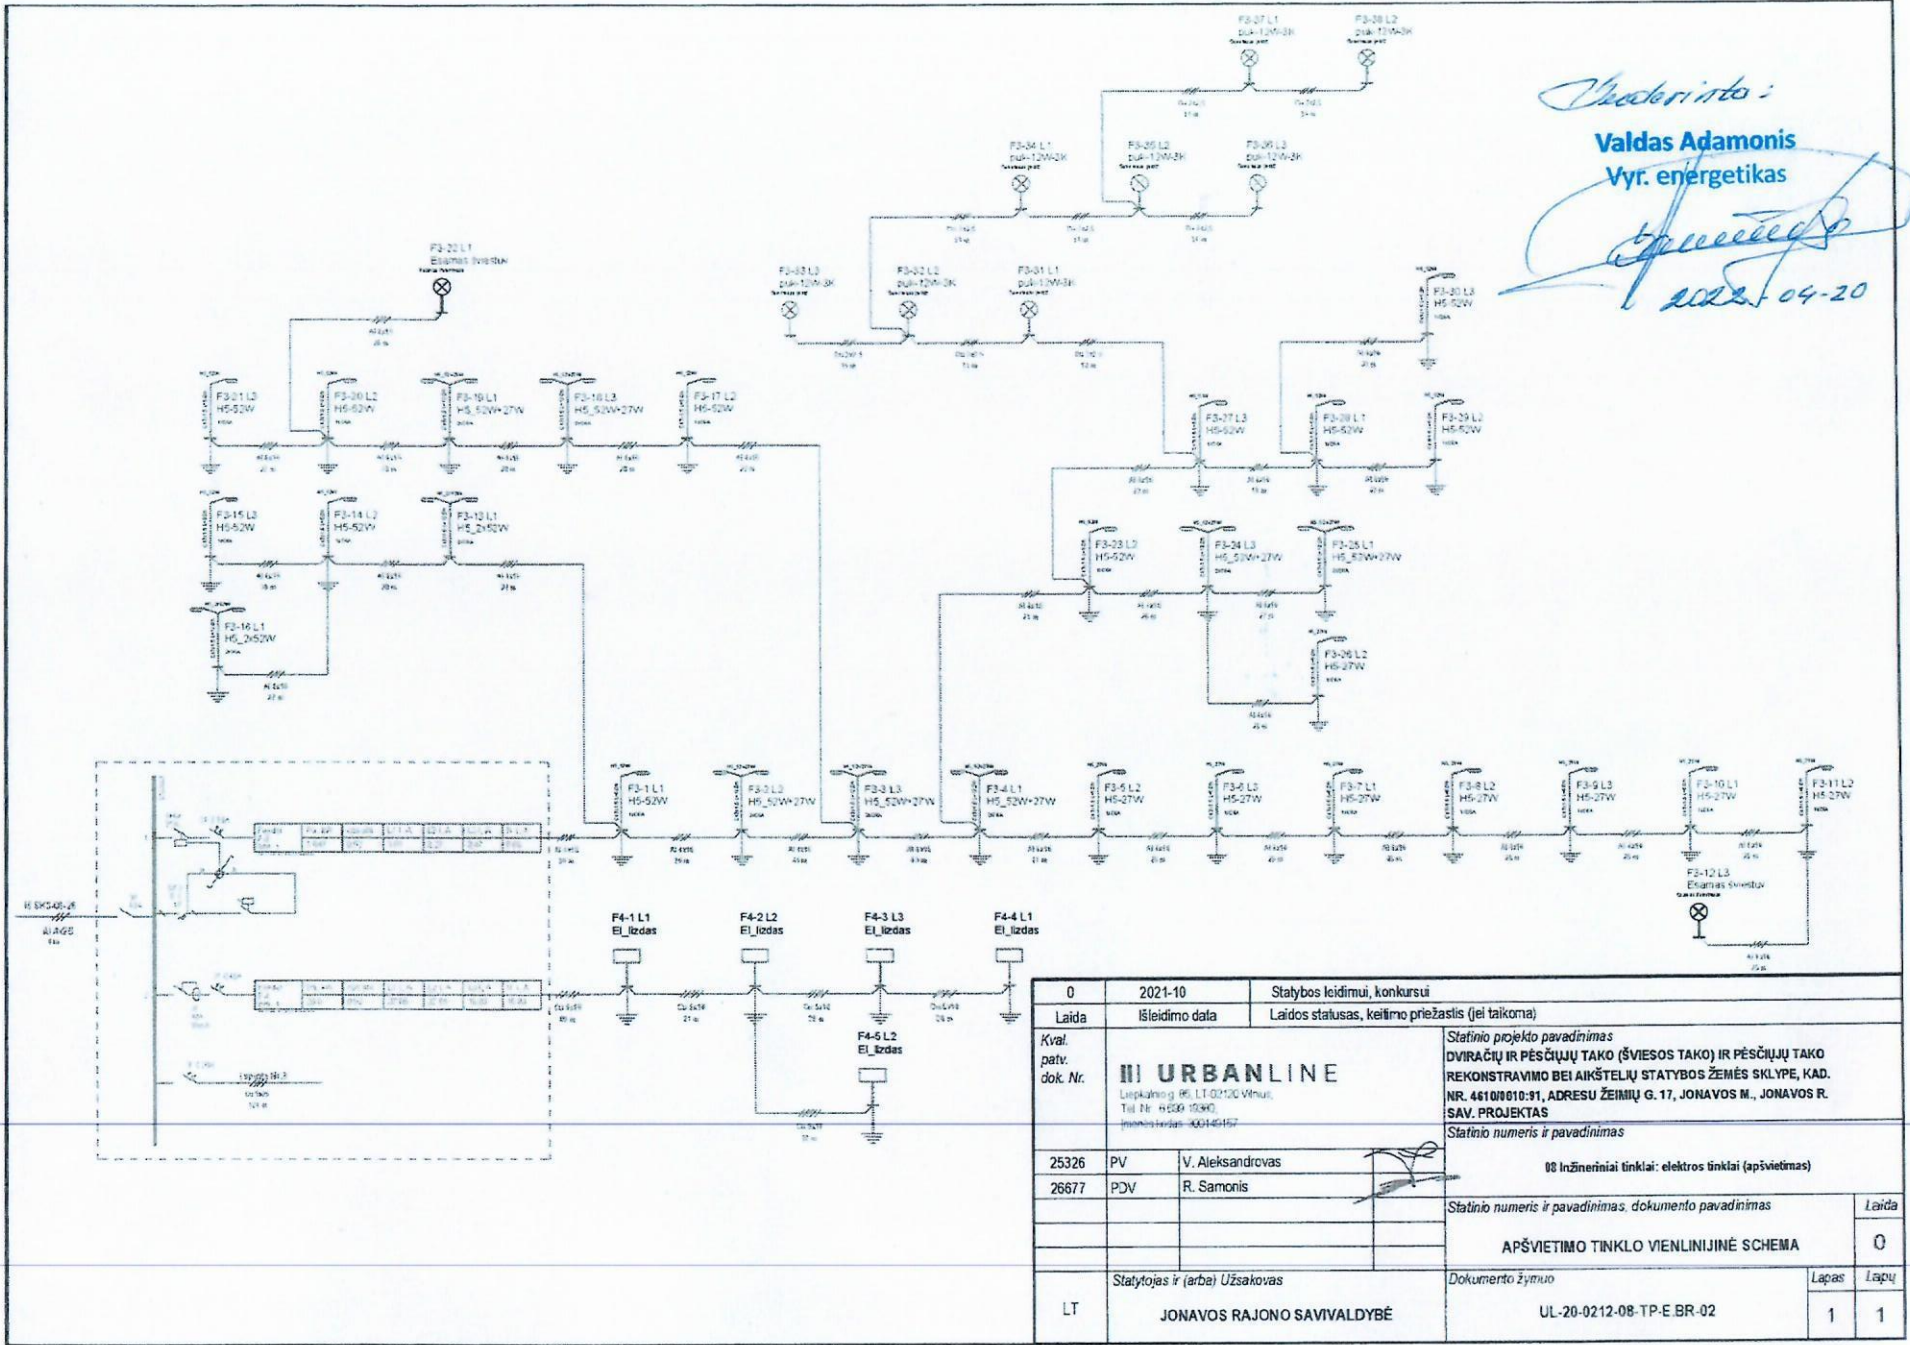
Suderinta:
Valdas Adamonis
Vyr. energetikas
2022-04-20

F3-37 L1
puli-12W-3K

F3-38 L2
puli-12W-3K

F3-34 L1
puli-12W-3K

F3-35 L2
puli-12W-3K

F3-36 L3
puli-12W-3K

F3-22 L1
Esamas šviestuv

F3-33 L3
puli-12W-3K

F3-32 L2
puli-12W-3K

F3-31 L1
puli-12W-3K

F3-30 L3
H5-52W

F3-21 L3
H5-52W

F3-20 L2
H5-52W

F3-19 L1
H5_52W+27W

F3-18 L3
H5_52W+27W

F3-17 L2
H5-52W

F3-27 L3
H5-52W

F3-28 L1
H5-52W

F3-29 L2
H5-52W

F3-15 L3
H5-52W

F3-14 L2
H5-52W

F3-13 L1
H5_2x52W

F3-23 L2
H5-52W

F3-24 L3
H5_52W+27W

F3-25 L1
H5_52W+27W

F3-16 L1
H5_2x52W

F3-26 L2
H5-27W

F3-1 L1
H5-52W

F3-2 L2
H5_52W+27W

F3-3 L3
H5_52W+27W

F3-4 L1
H5_52W+27W

F3-5 L2
H5-27W

F3-6 L3
H5-27W

F3-7 L1
H5-27W

F3-8 L2
H5-27W

F3-9 L3
H5-27W

F3-10 L1
H5-27W

F3-11 L2
H5-27W

F3-12 L3
Esamas šviestuv

F4-1 L1
El_lizdas

F4-2 L2
El_lizdas

F4-3 L3
El_lizdas

F4-4 L1
El_lizdas

F4-5 L2
El_lizdas

| 0 | 2021-10 | Statybos leidimui, konkursui |
|---|---|---|
| Laida | Išleidimo data | Laidos statusas, keitimo priežastis (jei taikoma) |

Kval. patv. dok. Nr.

URBANLINE
Liepkalnio g. 85, LT-02120 Vilnius
Tel. Nr. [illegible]
Įmonės kodas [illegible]

Statinio projekto pavadinimas
DVIRAČIŲ IR PĖSČIŲJŲ TAKO (ŠVIESOS TAKO) IR PĖSČIŲJŲ TAKO REKONSTRAVIMO BEI AIKŠTELIŲ STATYBOS ŽEMĖS SKLYPE, KAD. NR. 4610/0010:91, ADRESU ŽEIMIŲ G. 17, JONAVOS M., JONAVOS R. SAV. PROJEKTAS

Statinio numeris ir pavadinimas
08 Inžineriniai tinklai: elektros tinklai (apšvietimas)

| 25326 | PV | V. Aleksandrovas |
|---|---|---|
| 26677 | PDV | R. Samonis |

Statinio numeris ir pavadinimas, dokumento pavadinimas
APŠVIETIMO TINKLO VIENLINIJINĖ SCHEMA
Laida
0

Statytojas ir (arba) Užsakovas
LT
JONAVOS RAJONO SAVIVALDYBĖ

Dokumento žymuo
UL-20-0212-08-TP-E.BR-02
Lapas 1
Lapų 1